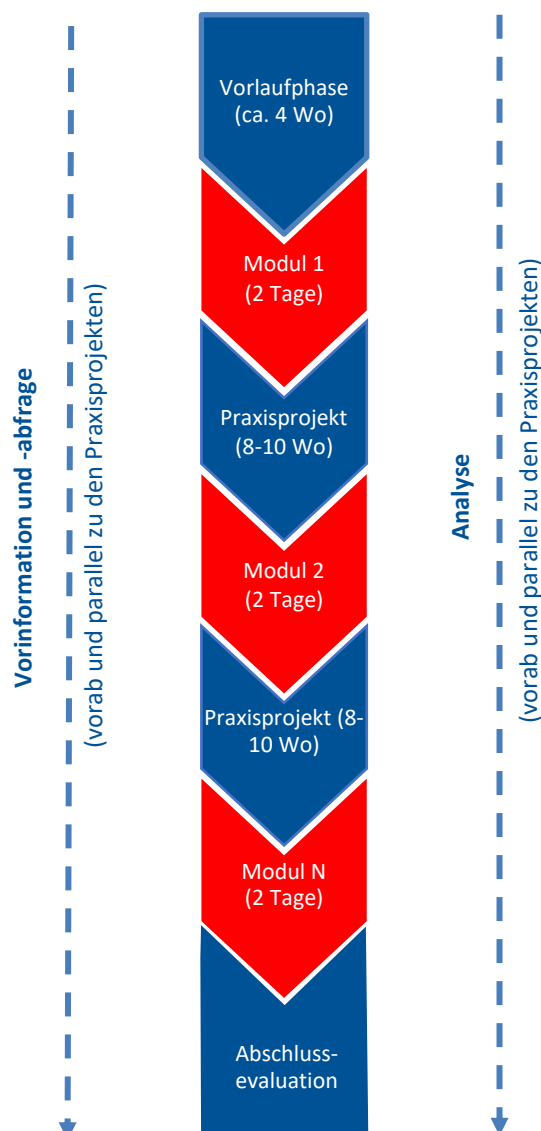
Vorinformation und -abfrage
(vorab und parallel zu den Praxisprojekten)

Vorlaufphase
(ca. 4 Wo)

Modul 1
(2 Tage)

Praxisprojekt
(8-10 Wo)

Modul 2
(2 Tage)

Praxisprojekt (8-10 Wo)

Modul N
(2 Tage)

Abschlussevaluation

Analyse
(vorab und parallel zu den Praxisprojekten)